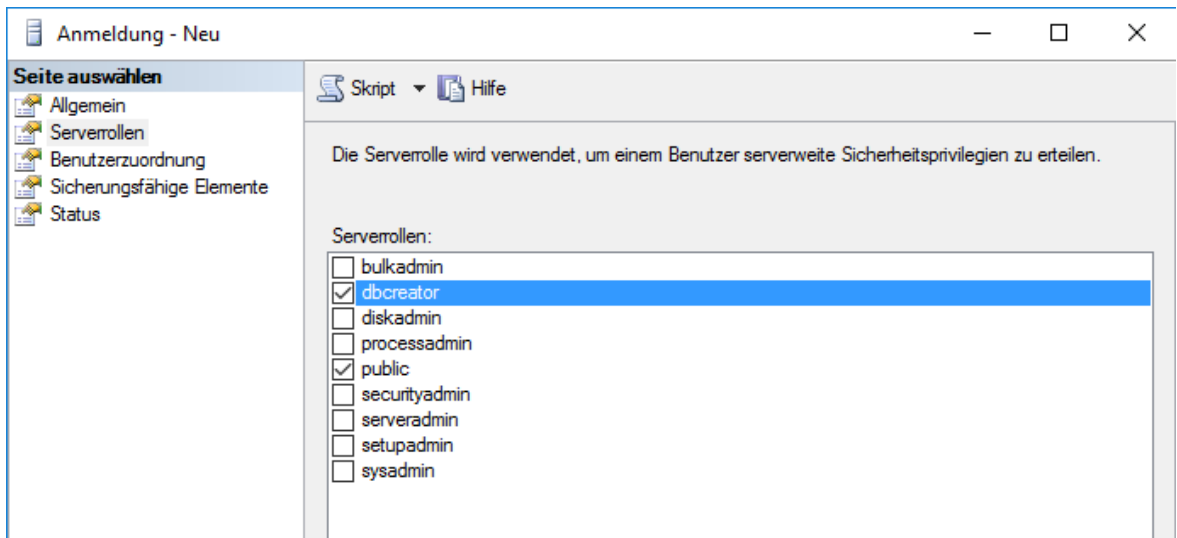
Anmeldung - Neu

Seite auswählen
Allgemein
Serverrollen
Benutzerzuordnung
Sicherungsfähige Elemente
Status

Skript ▾ Hilfe

Die Serverrolle wird verwendet, um einem Benutzer serverweite Sicherheitsprivilegien zu erteilen.

Serverrollen:
☐ bulkadmin
☑ dbcreator
☐ diskadmin
☐ processadmin
☑ public
☐ securityadmin
☐ serveradmin
☐ setupadmin
☐ sysadmin